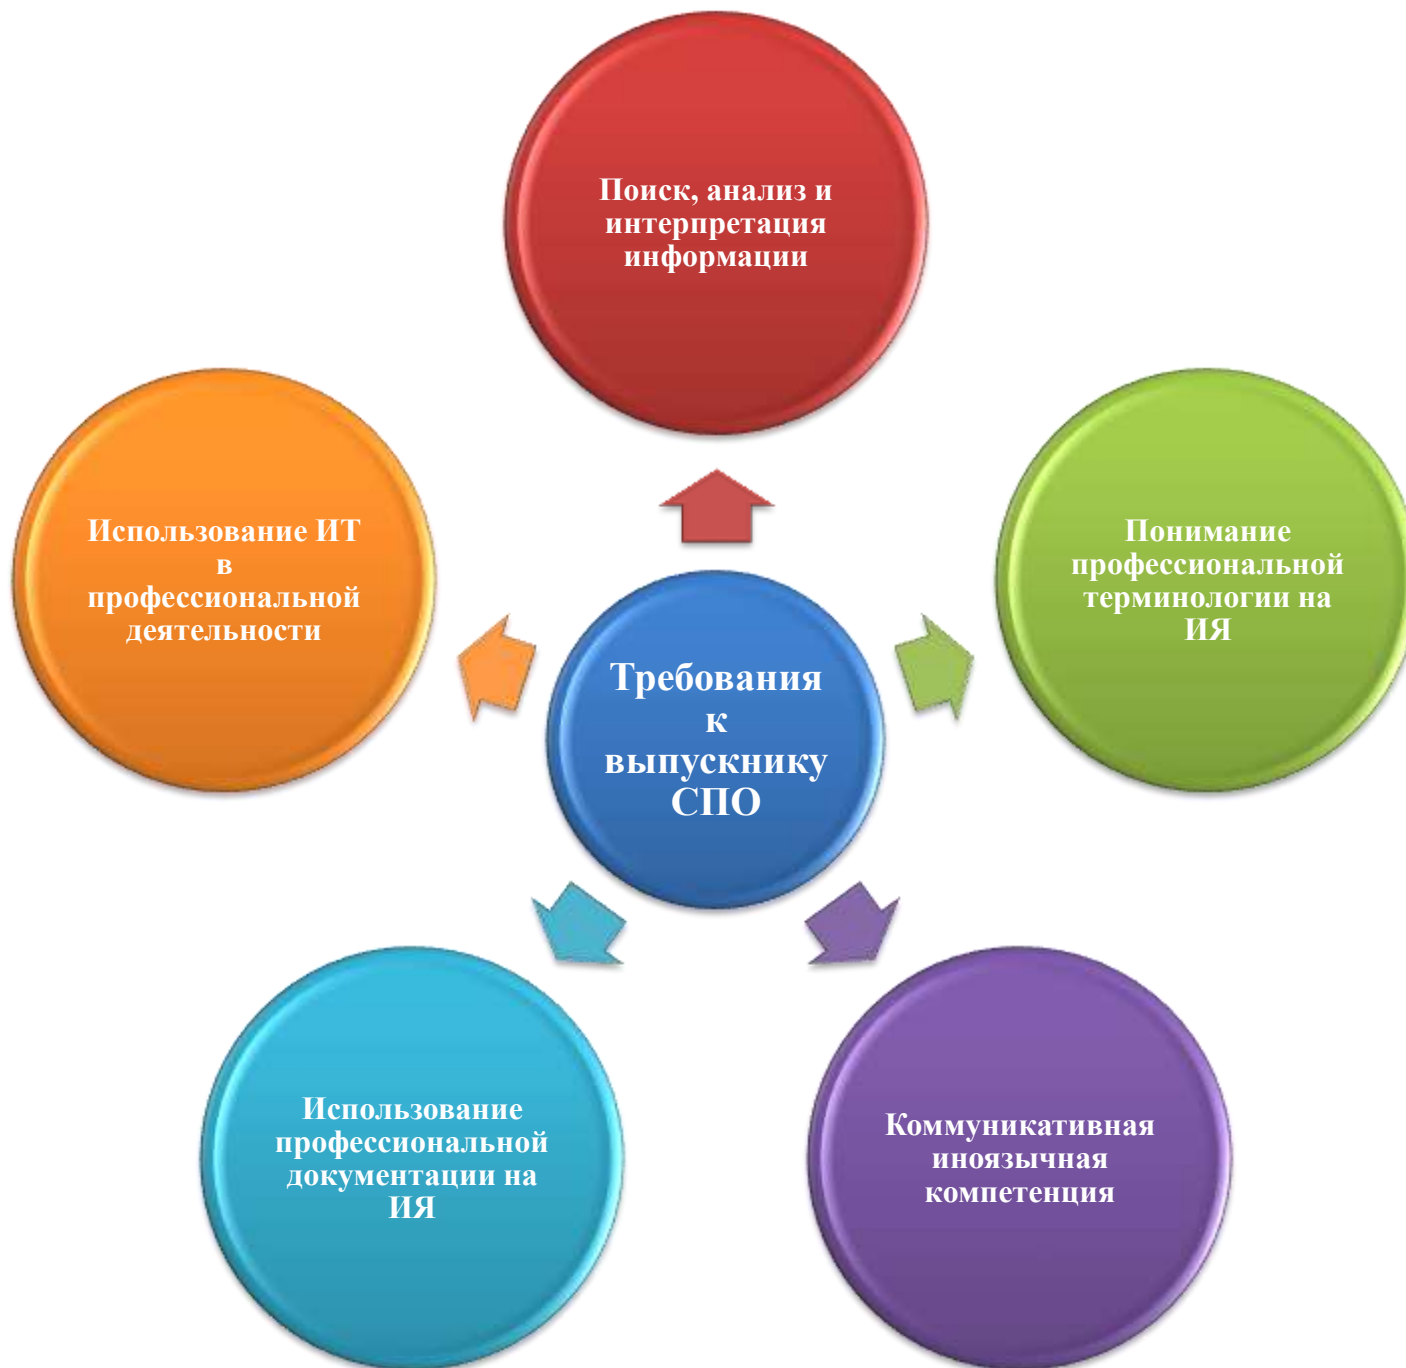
Поиск, анализ и интерпретация информации

Использование ИТ в профессиональной деятельности

Требования к выпускнику СПО

Понимание профессиональной терминологии на ИЯ

Использование профессиональной документации на ИЯ

Коммуникативная иноязычная компетенция